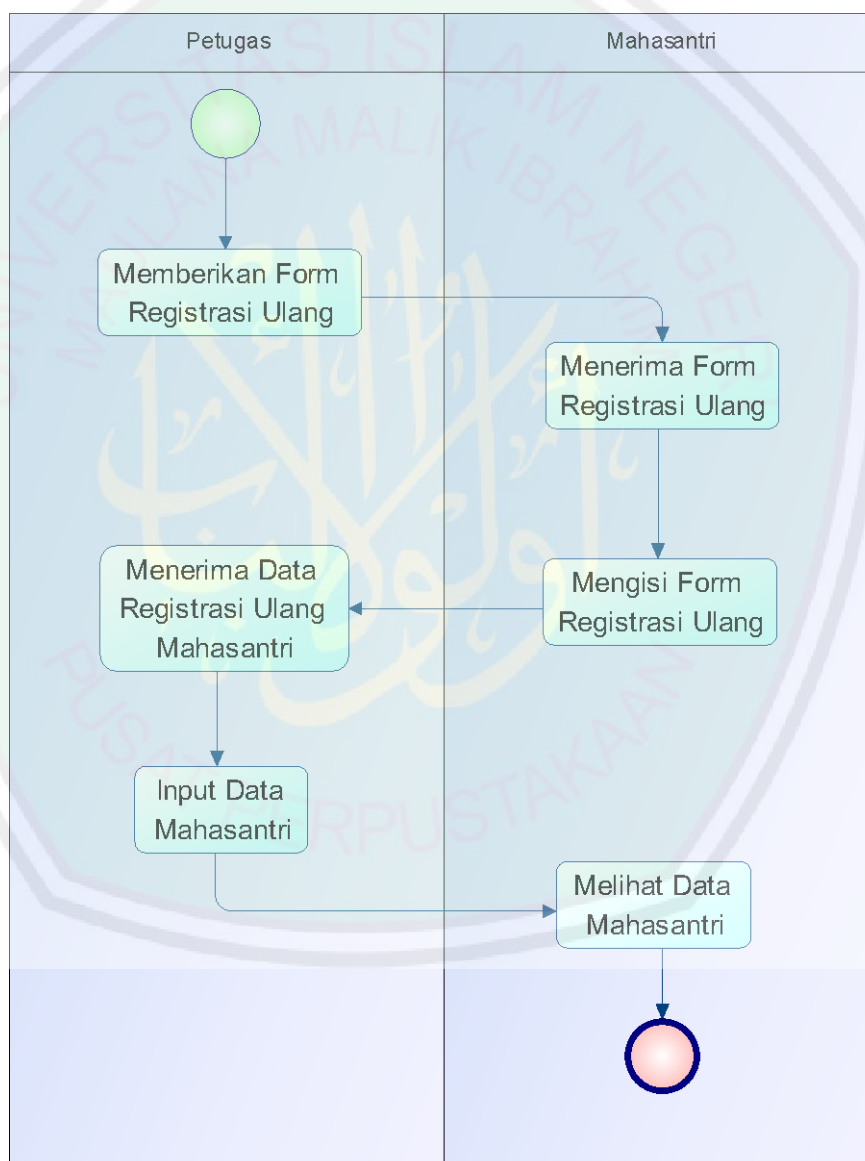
| Petugas | Mahasantri |
|---|---|

Memberikan Form Registrasi Ulang

Menerima Form Registrasi Ulang

Mengisi Form Registrasi Ulang

Menerima Data Registrasi Ulang Mahasantri

Input Data Mahasantri

Melihat Data Mahasantri

UNIVERSITAS ISLAM NEGERI MAULANA MALIK IBRAHIM
PUSAT PERPUSTAKAAN